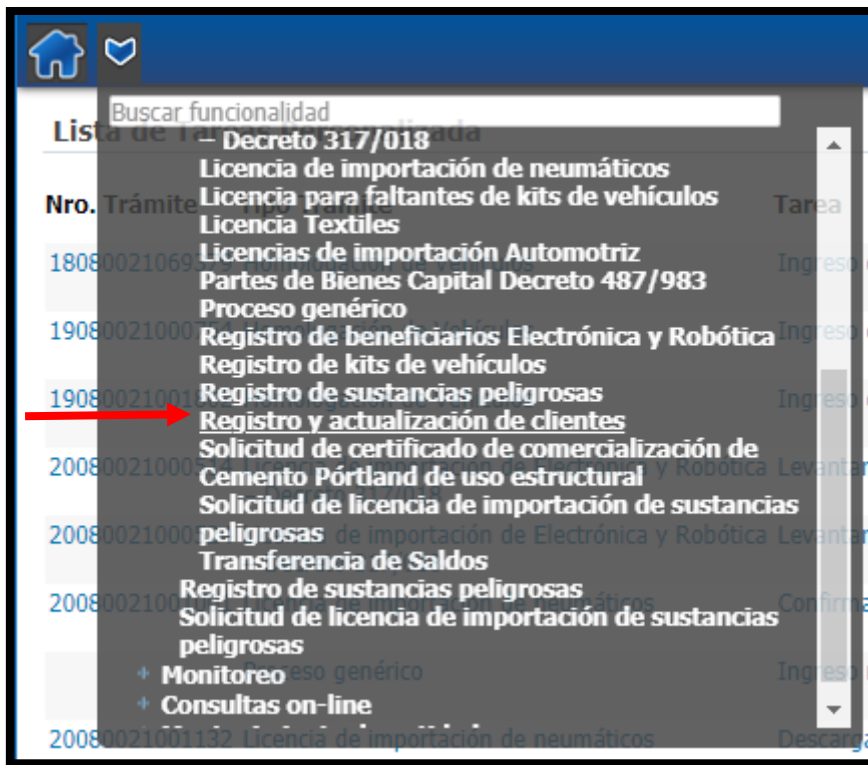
Buscar funcionalidad

Lista de Tar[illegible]

Nro. Trámite

Tarea

− Decreto 317/018
Licencia de importación de neumáticos
Licencia para faltantes de kits de vehículos
Licencia Textiles
Licencias de importación Automotriz
Partes de Bienes Capital Decreto 487/983
Proceso genérico
Registro de beneficiarios Electrónica y Robótica
Registro de kits de vehículos
Registro de sustancias peligrosas
Registro y actualización de clientes
Solicitud de certificado de comercialización de Cemento Pórtland de uso estructural
Solicitud de licencia de importación de sustancias peligrosas
Transferencia de Saldos
Registro de sustancias peligrosas
Solicitud de licencia de importación de sustancias peligrosas
+ Monitoreo
+ Consultas on-line

180800210693
190800210007
190800210010
200800210002
200800210002
200800210014
200800210011 32 Licencia de importación de neumáticos

Ingreso
Ingreso
Ingreso
Levantar
Levantar
Confirma
Ingreso
Descarga